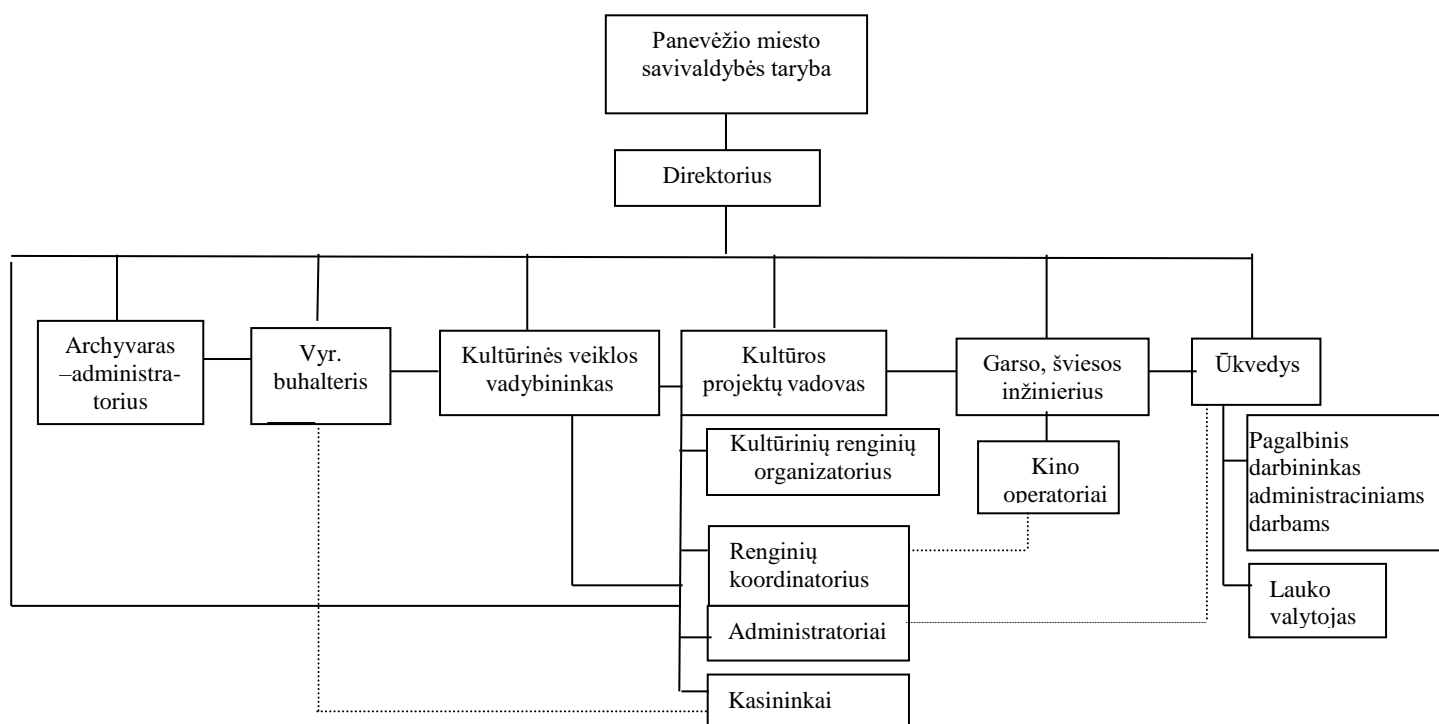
Panevėžio miesto savivaldybės taryba

Direktorius

Archyvaras –administratorius

Vyr. buhalteris

Kultūrinės veiklos vadybininkas

Kultūros projektų vadovas

Garso, šviesos inžinierius

Ūkvedys

Kultūrinių renginių organizatorius

Kino operatoriai

Pagalbinis darbininkas administraciniams darbams

Renginių koordinatorius

Lauko valytojas

Administratoriai

Kasininkai